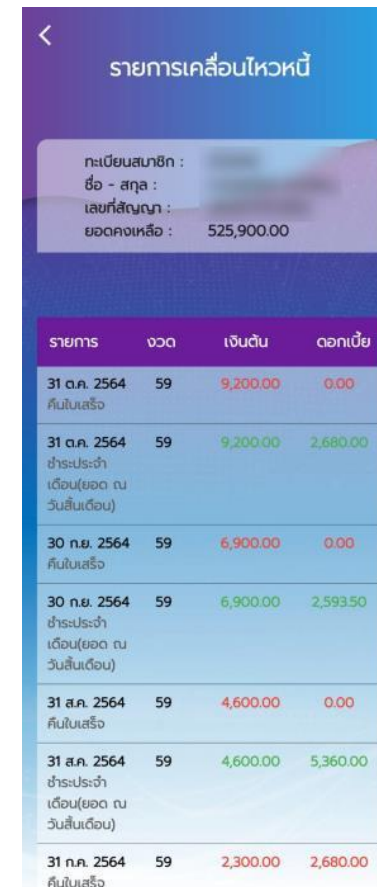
<

รายการเคลื่อนไหวหนี้

ทะเบียนสมาชิก : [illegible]
ชื่อ - สกุล : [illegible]
เลขที่สัญญา : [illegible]
ยอดคงเหลือ : 525,900.00

| รายการ | งวด | เงินต้น | ดอกเบี้ย |
|---|---|---|---|
| 31 ต.ค. 2564 คืนใบเสร็จ | 59 | 9,200.00 | 0.00 |
| 31 ต.ค. 2564 ชำระประจำเดือน(ยอด ณ วันสิ้นเดือน) | 59 | 9,200.00 | 2,680.00 |
| 30 ก.ย. 2564 คืนใบเสร็จ | 59 | 6,900.00 | 0.00 |
| 30 ก.ย. 2564 ชำระประจำเดือน(ยอด ณ วันสิ้นเดือน) | 59 | 6,900.00 | 2,593.50 |
| 31 ส.ค. 2564 คืนใบเสร็จ | 59 | 4,600.00 | 0.00 |
| 31 ส.ค. 2564 ชำระประจำเดือน(ยอด ณ วันสิ้นเดือน) | 59 | 4,600.00 | 5,360.00 |
| 31 ก.ค. 2564 คืนใบเสร็จ | 59 | 2,300.00 | 2,680.00 |